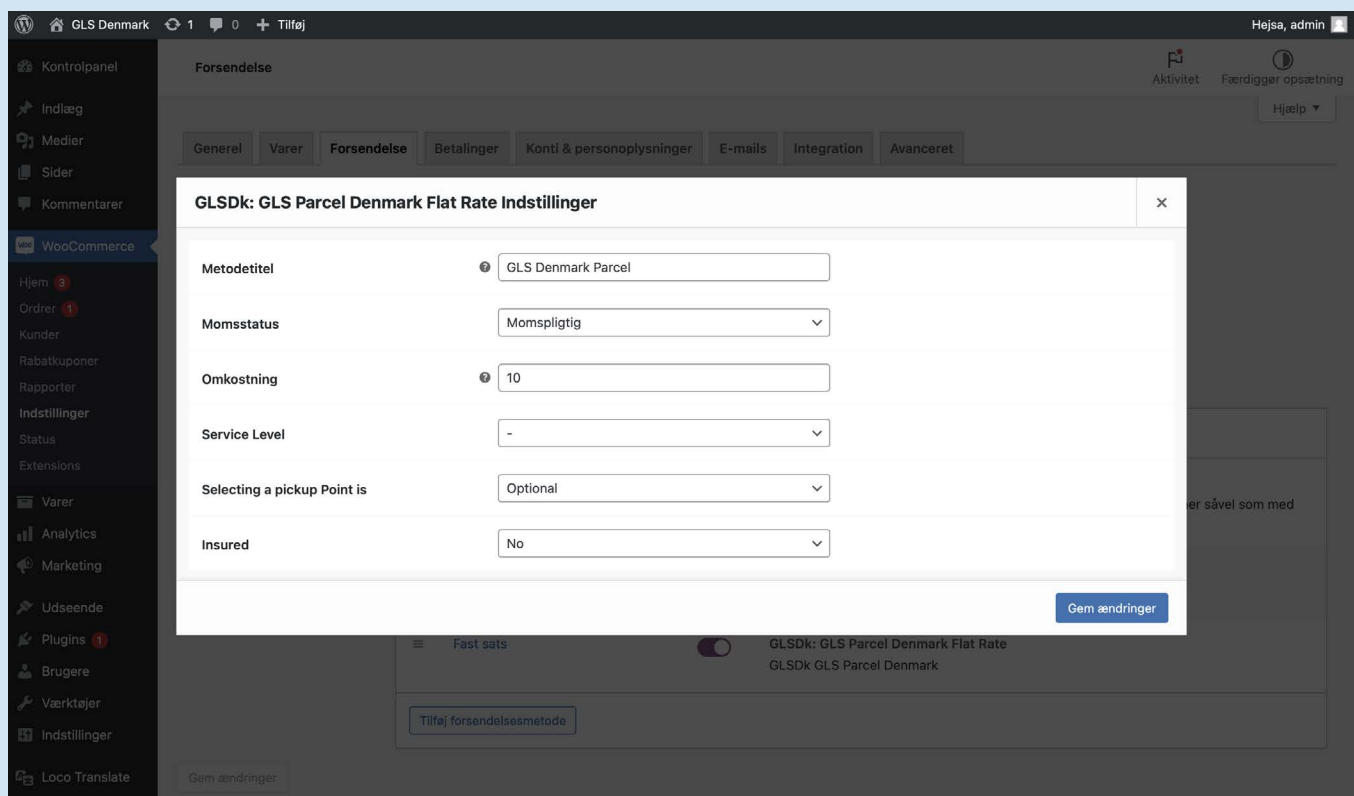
GLS Denmark 1 0 Tilføj
Hejsa, admin

Kontrolpanel
Indlæg
Medier
Sider
Kommentarer
WooCommerce
Hjem 3
Ordrer 1
Kunder
Rabatkuponer
Rapporter
Indstillinger
Status
Extensions
Varer
Analytics
Marketing
Udseende
Plugins 1
Brugere
Værktøjer
Indstillinger
Loco Translate

Forsendelse
Aktivitet
Færdiggør opsætning
Hjælp ▼

Generel | Varer | Forsendelse | Betalinger | Konti & personoplysninger | E-mails | Integration | Avanceret

GLSDk: GLS Parcel Denmark Flat Rate Indstillinger
×

| | |
|---|---|
| Metodetitel | GLS Denmark Parcel |
| Momsstatus | Momspligtig |
| Omkostning | 10 |
| Service Level | - |
| Selecting a pickup Point is | Optional |
| Insured | No |

Gem ændringer

er såvel som med

Fast sats
GLSDk: GLS Parcel Denmark Flat Rate
GLSDk GLS Parcel Denmark

Tilføj forsendelsesmetode

Gem ændringer